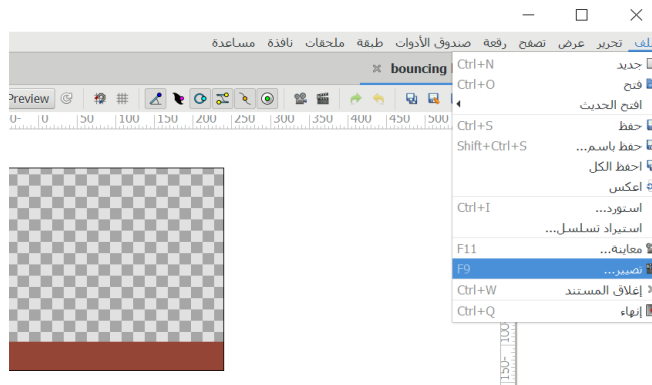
ملف تحرير عرض تصفح رفعة صندوق الأدوات طبقة ملحقات نافذة مساعدة

bouncing

Preview

0 50 100 150 200 250 300 350 400 450 500

| | |
|---|---|
| جديد | Ctrl+N |
| فتح | Ctrl+O |
| افتح الحديث | |
| حفظ | Ctrl+S |
| حفظ باسم... | Shift+Ctrl+S |
| احفظ الكل | |
| اعكس | |
| استورد... | Ctrl+I |
| استيراد تسلسل... | |
| معاينة... | F11 |
| تصيير... | F9 |
| إغلاق المستند | Ctrl+W |
| إنهاء | Ctrl+Q |

100 150